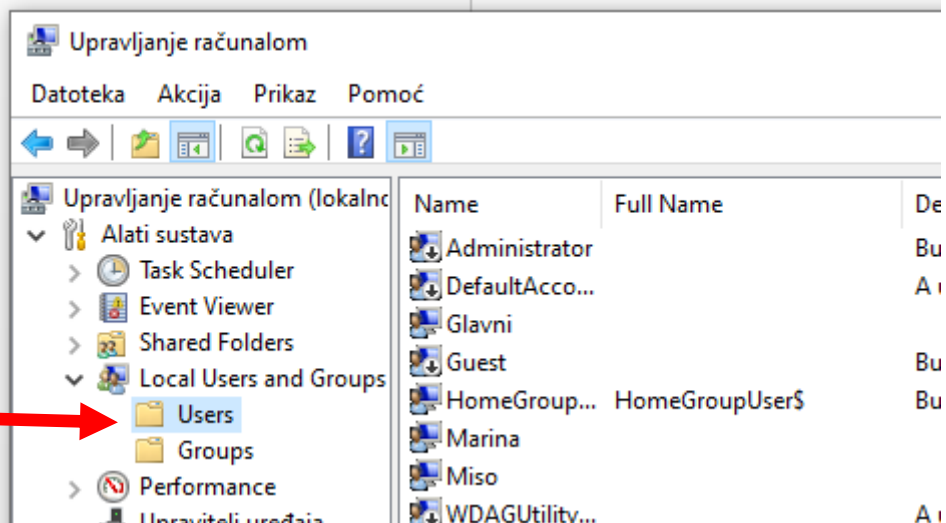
Upravljanje računalom

Datoteka Akcija Prikaz Pomoć

Upravljanje računalom (lokalno
Alati sustava
Task Scheduler
Event Viewer
Shared Folders
Local Users and Groups
Users
Groups
Performance
Upravitelj uređaja

| Name | Full Name | De |
|---|---|---|
| Administrator | | Bu |
| DefaultAcco... | | A |
| Glavni | | |
| Guest | | Bu |
| HomeGroup... | HomeGroupUser$ | Bu |
| Marina | | |
| Miso | | |
| WDAGUtility... | | A |